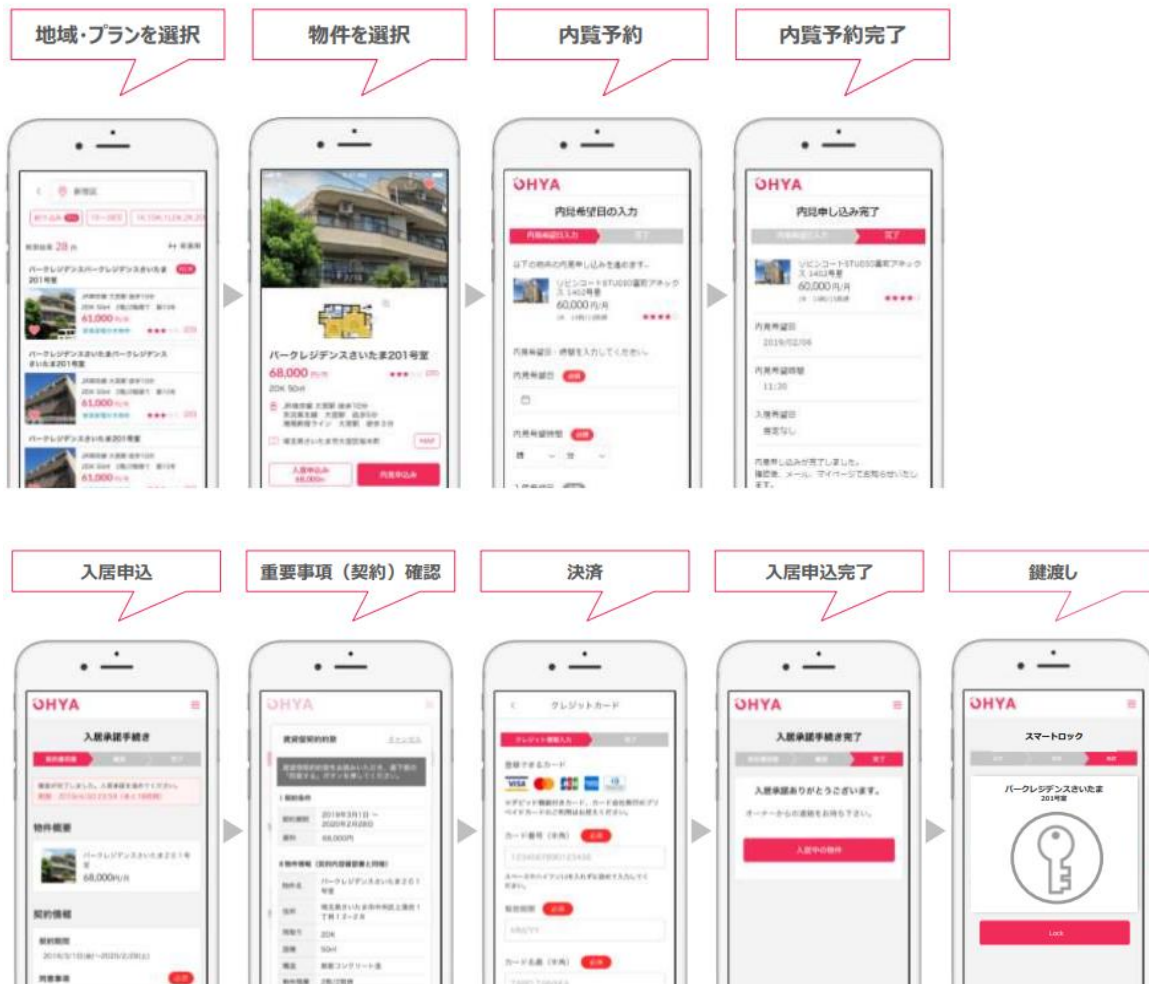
地域・プランを選択

物件を選択

内覧予約

内覧予約完了

新宿区

28

パークレジデンスパークレジデンスさいたま201号室

61,000

パークレジデンスさいたまパークレジデンスさいたま201号室

61,000

パークレジデンスさいたま201号室

61,000

パークレジデンスさいたま201号室

68,000

2DK 50㎡

MAP

入居申込み 68,000

内見申込み

OHYA

内見希望日の入力

以下の物件の内見申し込みを進めます。

リビンコートSTUDIO蓮町アネックス 1402号室

60,000円/月

内見希望日・時間を入力してください。

内見希望日

内見希望時間

OHYA

内見申し込み完了

リビンコートSTUDIO蓮町アネックス 1402号室

60,000円/月

内見希望日

2019/02/06

内見希望時間

11:30

入居希望日

未定なし

内見申し込みが完了しました。

入居申込

重要事項（契約）確認

決済

入居申込完了

鍵渡し

OHYA

入居承諾手続き

物件概要

パークレジデンスさいたま201号室

68,000円/月

契約情報

OHYA

賃貸借契約約款

キャンセル

I 契約条件

2019年3月1日～2020年2月28日

68,000円

パークレジデンスさいたま201号室

2DK

50㎡

クレジットカード

登録できるカード

VISA

カード番号（半角）

有効期限

カード名義（半角）

OHYA

入居承諾手続き完了

入居承諾ありがとうございます。

オーナーからの連絡をお待ち下さい。

入居中の物件

OHYA

スマートロック

パークレジデンスさいたま 201号室

Lock